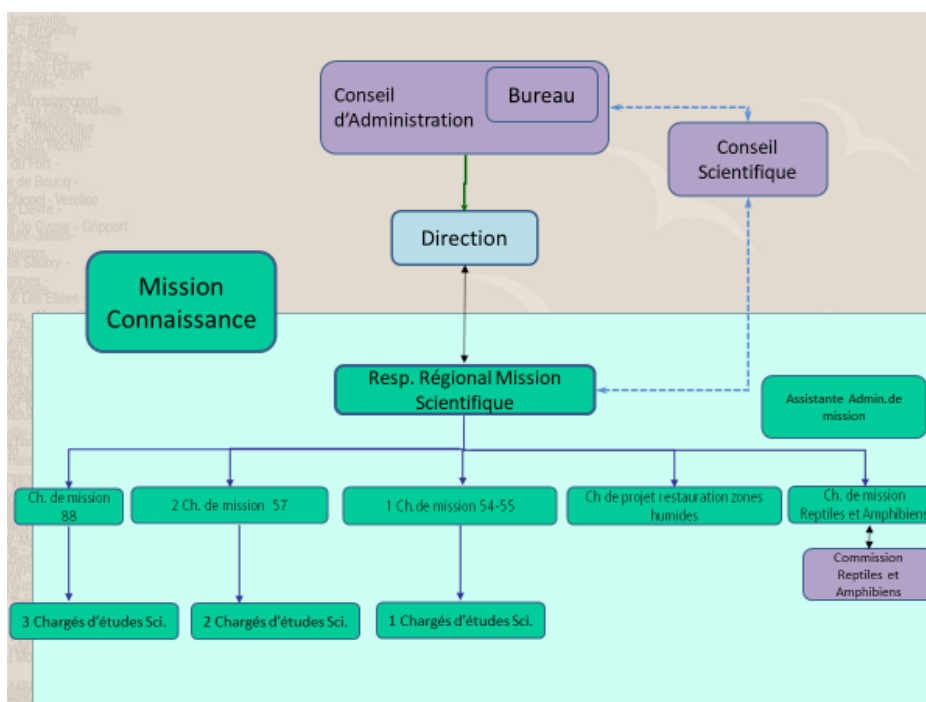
Conseil d'Administration

Bureau

Conseil Scientifique

Direction

Mission Connaissance

Resp. Régional Mission Scientifique

Assistante Admin.de mission

Ch. de mission 88

2 Ch. de mission 57

1 Ch.de mission 54-55

Ch de projet restauration zones humides

Ch. de mission Reptiles et Amphibiens

Commission Reptiles et Amphibiens

3 Chargés d'études Sci.

2 Chargés d'études Sci.

1 Chargés d'études Sci.